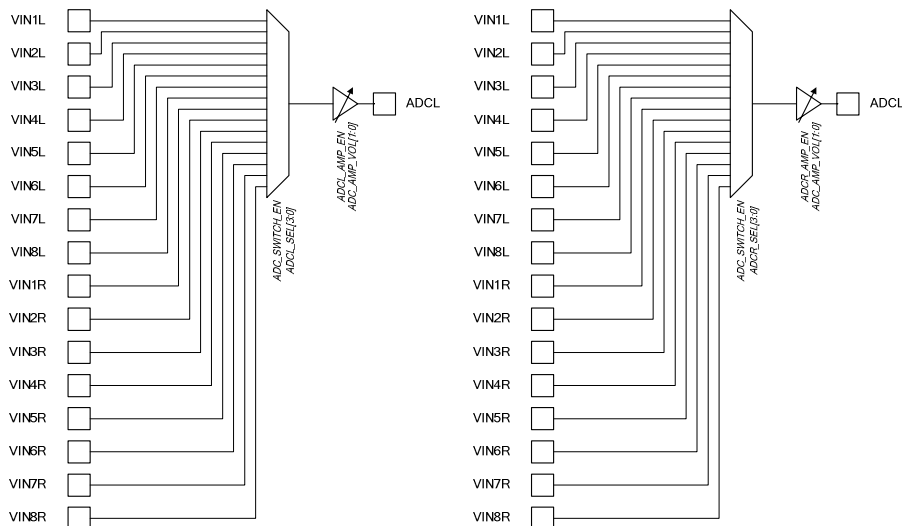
VIN1L
VIN2L
VIN3L
VIN4L
VIN5L
VIN6L
VIN7L
VIN8L
VIN1R
VIN2R
VIN3R
VIN4R
VIN5R
VIN6R
VIN7R
VIN8R

ADC_SWITCH_EN
ADCL_SEL[3:0]

ADCL_AMP_EN
ADC_AMP_VOL[1:0]

ADCL

VIN1L
VIN2L
VIN3L
VIN4L
VIN5L
VIN6L
VIN7L
VIN8L
VIN1R
VIN2R
VIN3R
VIN4R
VIN5R
VIN6R
VIN7R
VIN8R

ADC_SWITCH_EN
ADCR_SEL[3:0]

ADCR_AMP_EN
ADC_AMP_VOL[1:0]

ADCL